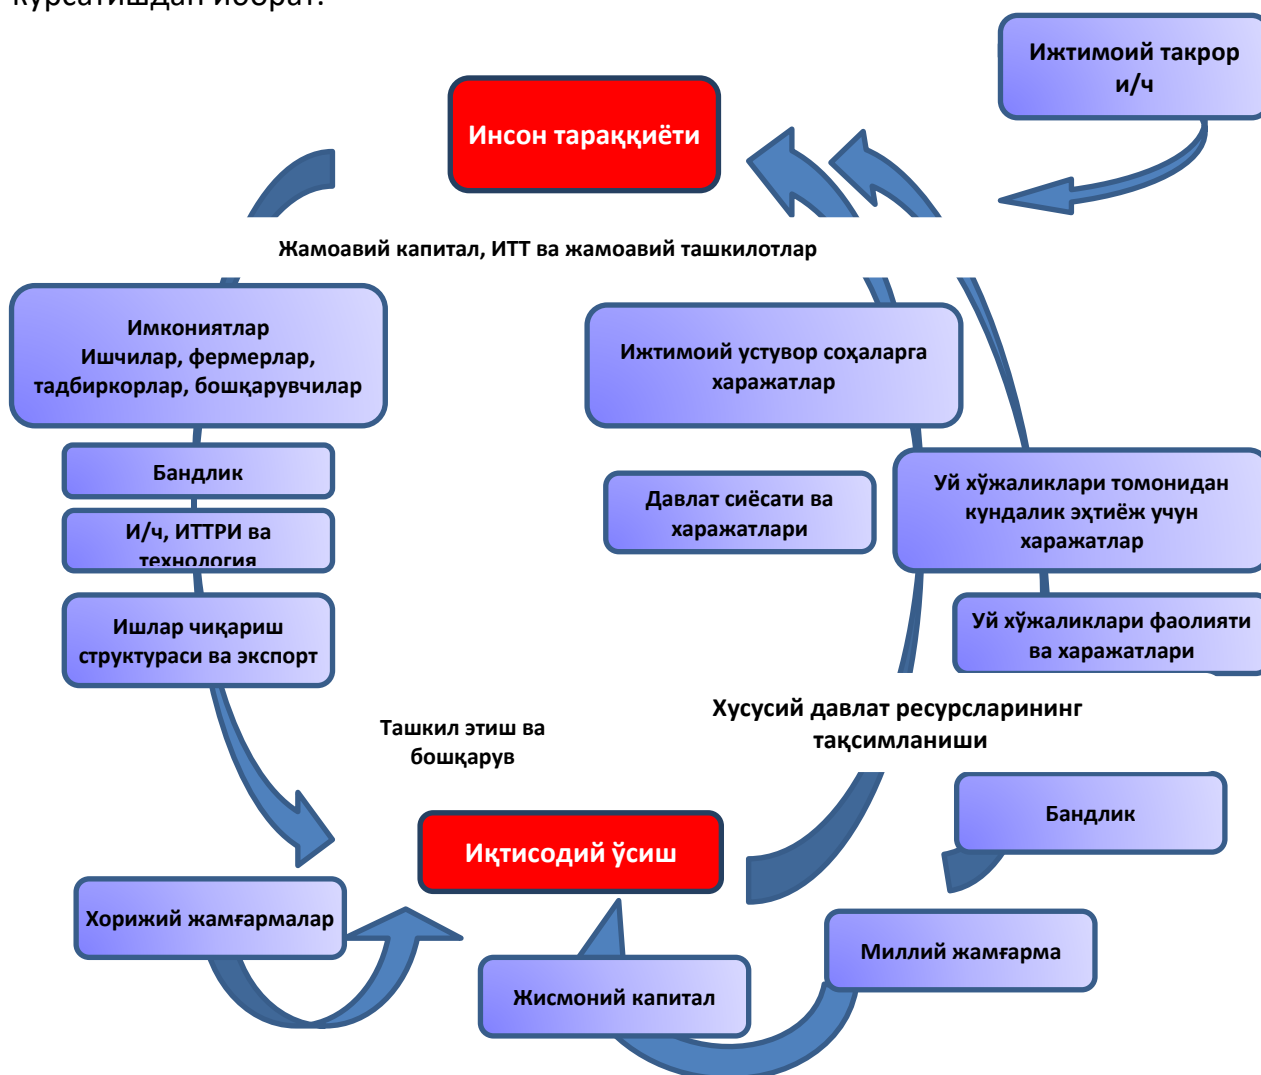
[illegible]

Ижтимоий такрор и/ч

Инсон тараққиёти

Жамоавий капитал, ИТТ ва жамоавий ташкилотлар

Имкониятлар Ишчилар, фермерлар, тадбиркорлар, бошқарувчилар

Ижтимоий устувор соҳаларга харажатлар

Бандлик

И/ч, ИТТРИ ва технология

Давлат сиёсати ва харажатлари

Уй хўжаликлари томонидан кундалик эҳтиёж учун харажатлар

Ишлар чиқариш структураси ва экспорт

Уй хўжаликлари фаолияти ва харажатлари

Ташкил этиш ва бошқарув

Хусусий давлат ресурсларининг тақсимланиши

Бандлик

Иқтисодий ўсиш

Хорижий жамғармалар

Миллий жамғарма

Жисмоний капитал